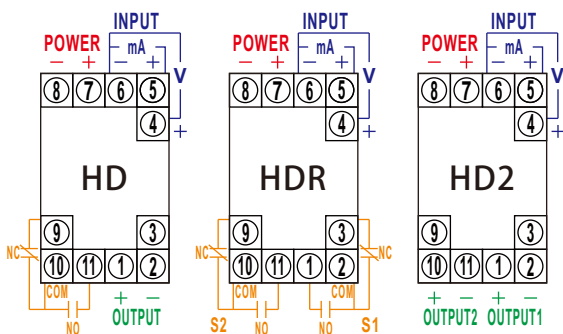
INPUT
POWER
mA
− + − +
V
⑧ ⑦ ⑥ ⑤
④
+
HD
⑨ ③
NC
⑩ ⑪ ① ②
COM
NO
+ −
OUTPUT

INPUT
POWER
mA
− + − +
V
⑧ ⑦ ⑥ ⑤
④
+
HDR
⑨ ③
NC NC
⑩ ⑪ ① ②
COM COM
S2 NO NO S1

INPUT
POWER
mA
− + − +
V
⑧ ⑦ ⑥ ⑤
④
+
HD2
⑨ ③
⑩ ⑪ ① ②
+ − + −
OUTPUT2 OUTPUT1